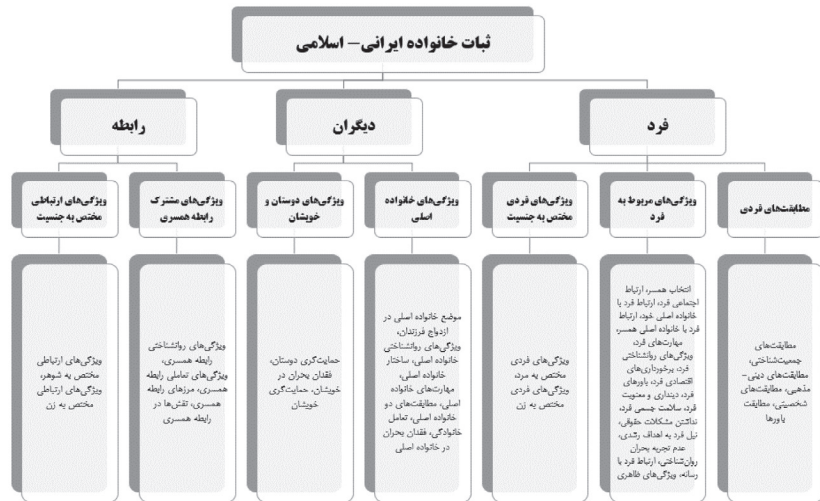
ثبات خانواده ایرانی– اسلامی

فرد

دیگران

رابطه

مطابقت‌های فردی

مطابقت‌های جمعیت‌شناختی، مطابقت‌های دینی– مذهبی، مطابقت‌های شخصیتی، مطابقت باورها

ویژگی‌های مربوط به فرد

انتخاب همسر، ارتباط اجتماعی فرد، ارتباط فرد با خانواده اصلی خود، ارتباط فرد با خانواده اصلی همسر، مهارت‌های فرد، ویژگی‌های روانشناختی فرد، برخورداری‌های اقتصادی فرد، باورهای فرد، دینداری و معنویت فرد، سلامت جسمی فرد، نداشتن مشکلات حقوقی، نیل فرد به اهداف رشدی، عدم تجربه بحران روانشناختی، ارتباط فرد با رسانه، ویژگی‌های ظاهری

ویژگی‌های فردی مختص به جنسیت

ویژگی‌های فردی مختص به مرد، ویژگی‌های فردی مختص به زن

ویژگی‌های خانواده اصلی

موضع خانواده اصلی در ازدواج فرزندان، ویژگی‌های روانشناختی خانواده اصلی، ساختار خانواده اصلی، مهارت‌های خانواده اصلی، مطابقت‌های دو خانواده اصلی، تعامل خانوادگی، فقدان بحران در خانواده اصلی

ویژگی‌های دوستان و خویشان

حمایت‌گری دوستان، فقدان بحران در خویشان، حمایت‌گری خویشان

ویژگی‌های مشترک رابطه همسری

ویژگی‌های روانشناختی رابطه همسری، ویژگی‌های تعاملی رابطه همسری، مرزهای رابطه همسری، نقش‌ها در رابطه همسری

ویژگی‌های ارتباطی مختص به جنسیت

ویژگی‌های ارتباطی مختص به شوهر، ویژگی‌های ارتباطی مختص به زن